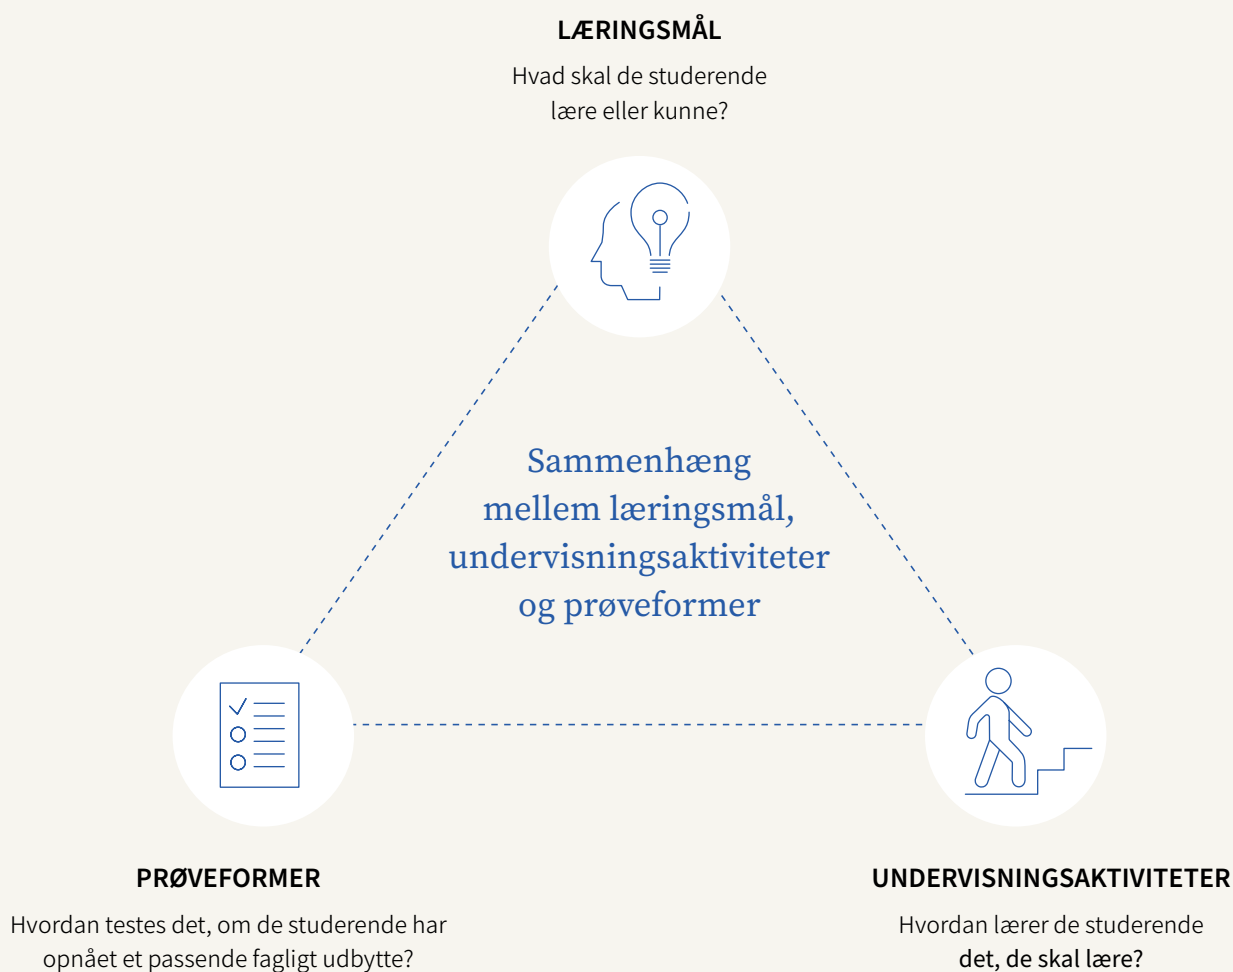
LÆRINGSMÅL

Hvad skal de studerende lære eller kunne?

Sammenhæng mellem læringsmål, undervisningsaktiviteter og prøveformer

PRØVEFORMER

Hvordan testes det, om de studerende har opnået et passende fagligt udbytte?

UNDERVISNINGSAKTIVITETER

Hvordan lærer de studerende det, de skal lære?